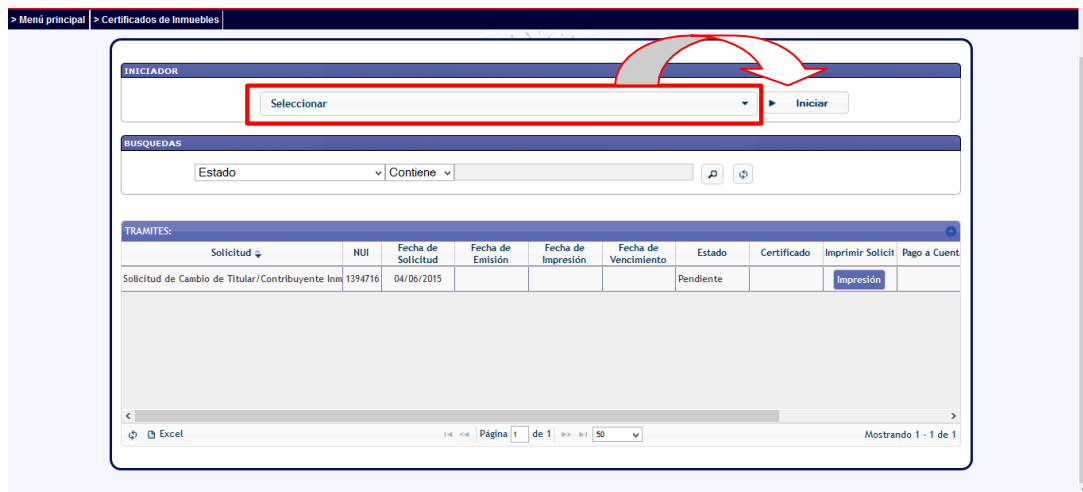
> Menú principal > Certificados de Inmuebles

INICIADOR

Seleccionar

Iniciar

BUSQUEDAS

Estado Contiene

TRAMITES:

| Solicitud | NUI | Fecha de Solicitud | Fecha de Emisión | Fecha de Impresión | Fecha de Vencimiento | Estado | Certificado | Imprimir Solicit | Pago a Cuent |
|---|---|---|---|---|---|---|---|---|---|
| Solicitud de Cambio de Titular/Contribuyente Inm | 1394716 | 04/06/2015 | | | | Pendiente | | Impresión | |

Excel

Página 1 de 1 50

Mostrando 1 - 1 de 1